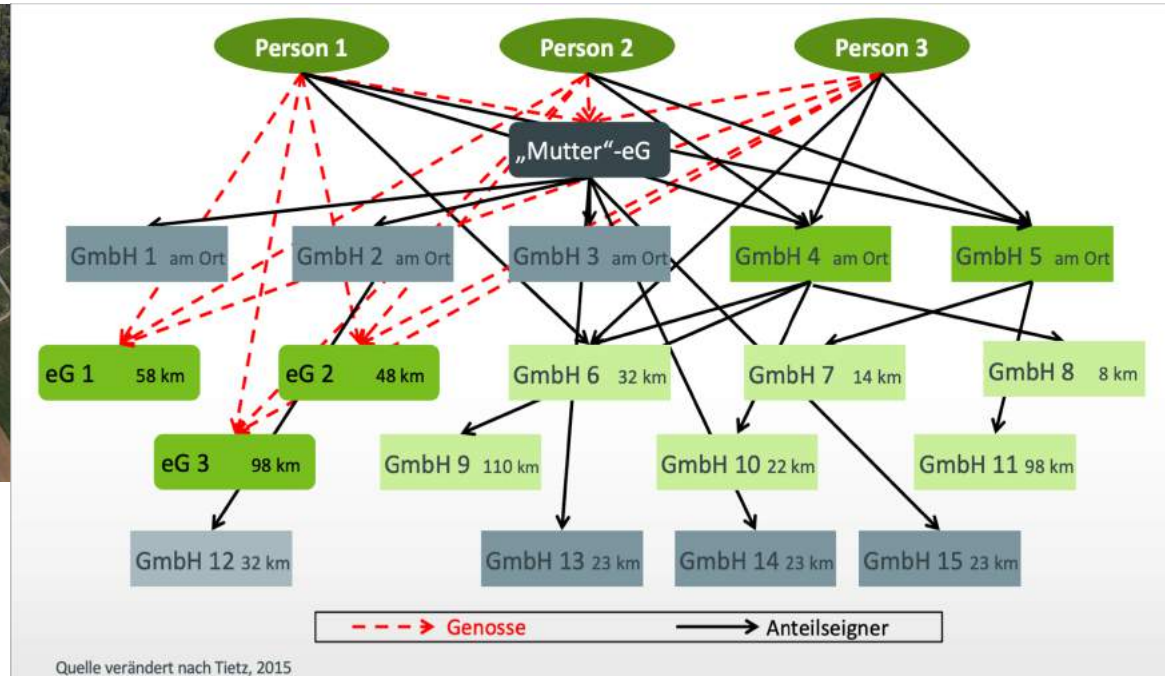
Person 1
Person 2
Person 3

„Mutter“-eG

GmbH 1 am Ort
GmbH 2 am Ort
GmbH 3 am Ort
GmbH 4 am Ort
GmbH 5 am Ort

eG 1 58 km
eG 2 48 km
GmbH 6 32 km
GmbH 7 14 km
GmbH 8 8 km

eG 3 98 km
GmbH 9 110 km
GmbH 10 22 km
GmbH 11 98 km

GmbH 12 32 km
GmbH 13 23 km
GmbH 14 23 km
GmbH 15 23 km

Genosse
Anteilseigner

Quelle verändert nach Tietz, 2015